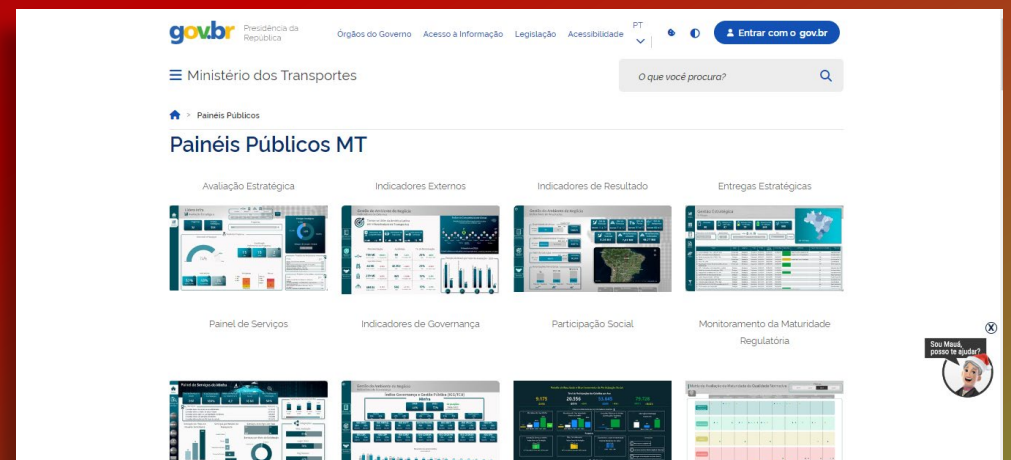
gov.br Presidência da República

Órgãos do Governo Acesso à Informação Legislação Acessibilidade PT

Entrar com o gov.br

Ministério dos Transportes

O que você procura?

Painéis Públicos

Painéis Públicos MT

Avaliação Estratégica

Indicadores Externos

Indicadores de Resultado

Entregas Estratégicas

Painel de Serviços

Indicadores de Governança

Participação Social

Monitoramento da Maturidade Regulatória

Sou Mauá, posso te ajudar?